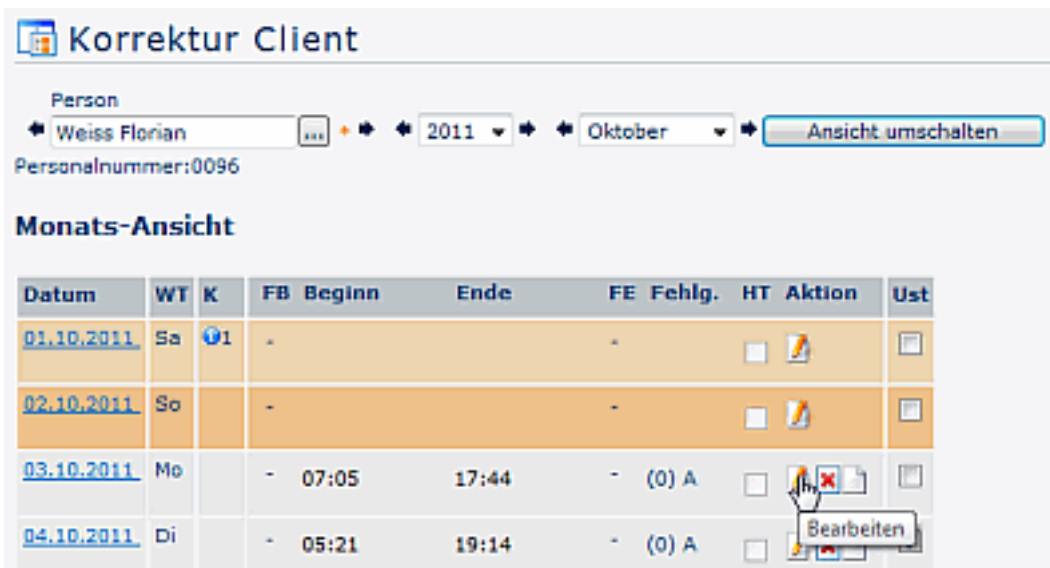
Korrektur Client

Person
Weiss Florian ... 2011 Oktober Ansicht umschalten
Personalnummer:0096

Monats-Ansicht

| Datum | WT | K | FB | Beginn | Ende | FE | Fehlg. | HT | Aktion | Ust |
|---|---|---|---|---|---|---|---|---|---|---|
| 01.10.2011 | Sa | 1 | - | | | - | | | | |
| 02.10.2011 | So | | - | | | - | | | | |
| 03.10.2011 | Mo | | - | 07:05 | 17:44 | - | (0) A | | | |
| 04.10.2011 | Di | | - | 05:21 | 19:14 | - | (0) A | | | |

Bearbeiten